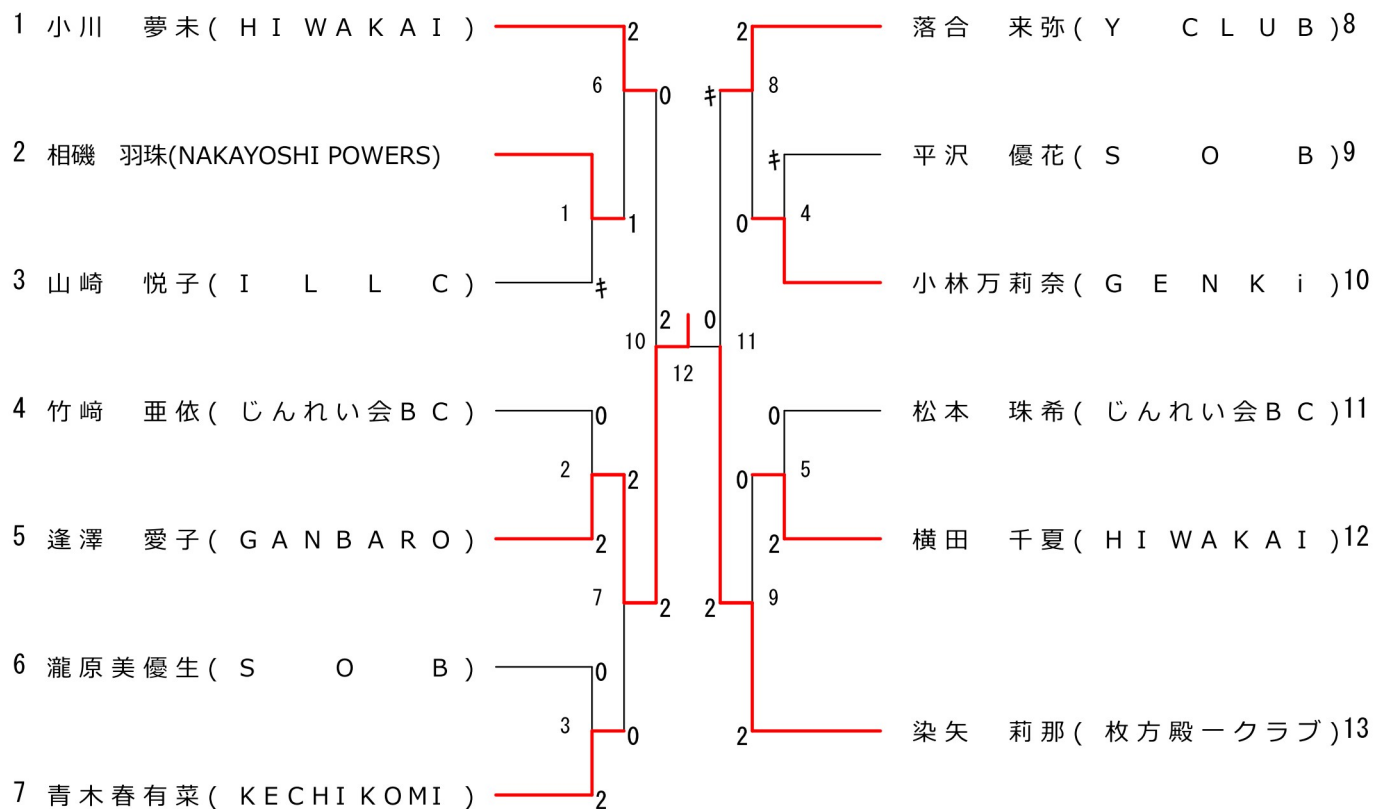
1 小川　夢未(ＨＩＷＡＫＡＩ)
2 相磯　羽珠(NAKAYOSHI POWERS)
3 山崎　悦子(Ｉ　Ｌ　Ｌ　Ｃ)
4 竹﨑　亜依(じんれい会ＢＣ)
5 逢澤　愛子(ＧＡＮＢＡＲＯ)
6 瀧原美優生(Ｓ　Ｏ　Ｂ)
7 青木春有菜(ＫＥＣＨＩ ＫＯＭＩ)

落合　来弥(Ｙ　ＣＬＵＢ)8
平沢　優花(Ｓ　Ｏ　Ｂ)9
小林万莉奈(ＧＥＮＫｉ)10
松本　珠希(じんれい会ＢＣ)11
横田　千夏(ＨＩＷＡＫＡＩ)12
染矢　莉那(枚方殿一クラブ)13

2
6
0
1
1
ｷ
2
0
10
12
2
2
0
2
2
7
2
0
3
0
2

2
8
ｷ
ｷ
0
4
0
11
0
0
5
2
2
9
2